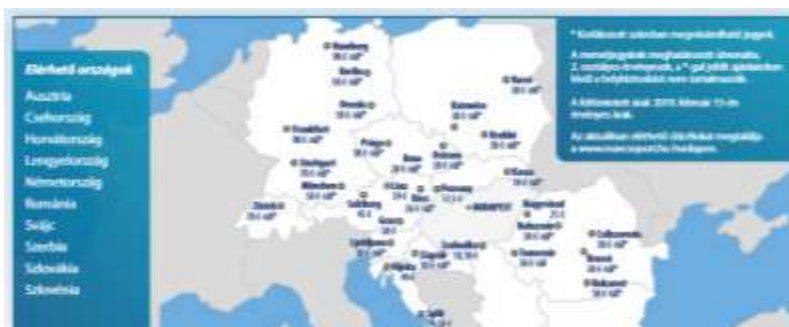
Elérhető országok
Ausztria
Csehország
Horvátország
Lengyelország
Németország
Románia
Svájc
Szerbia
Szlovákia
Szlovénia

* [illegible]

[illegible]

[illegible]

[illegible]

Hamburg
Berlin
Drezda
Frankfurt
Prága
Stuttgart
München
Zürich
Salzburg
Bécs
Pozsony
Graz
Linz
BUDAPEST
Katowice
Krakkó
Varsó
Brno
Kassa
Nagyvárad
Debrecen
Kolozsvár
Temesvár
Brassó
Bukarest
Ljubljana
Zágráb
Szabadka
Rijeka
Split